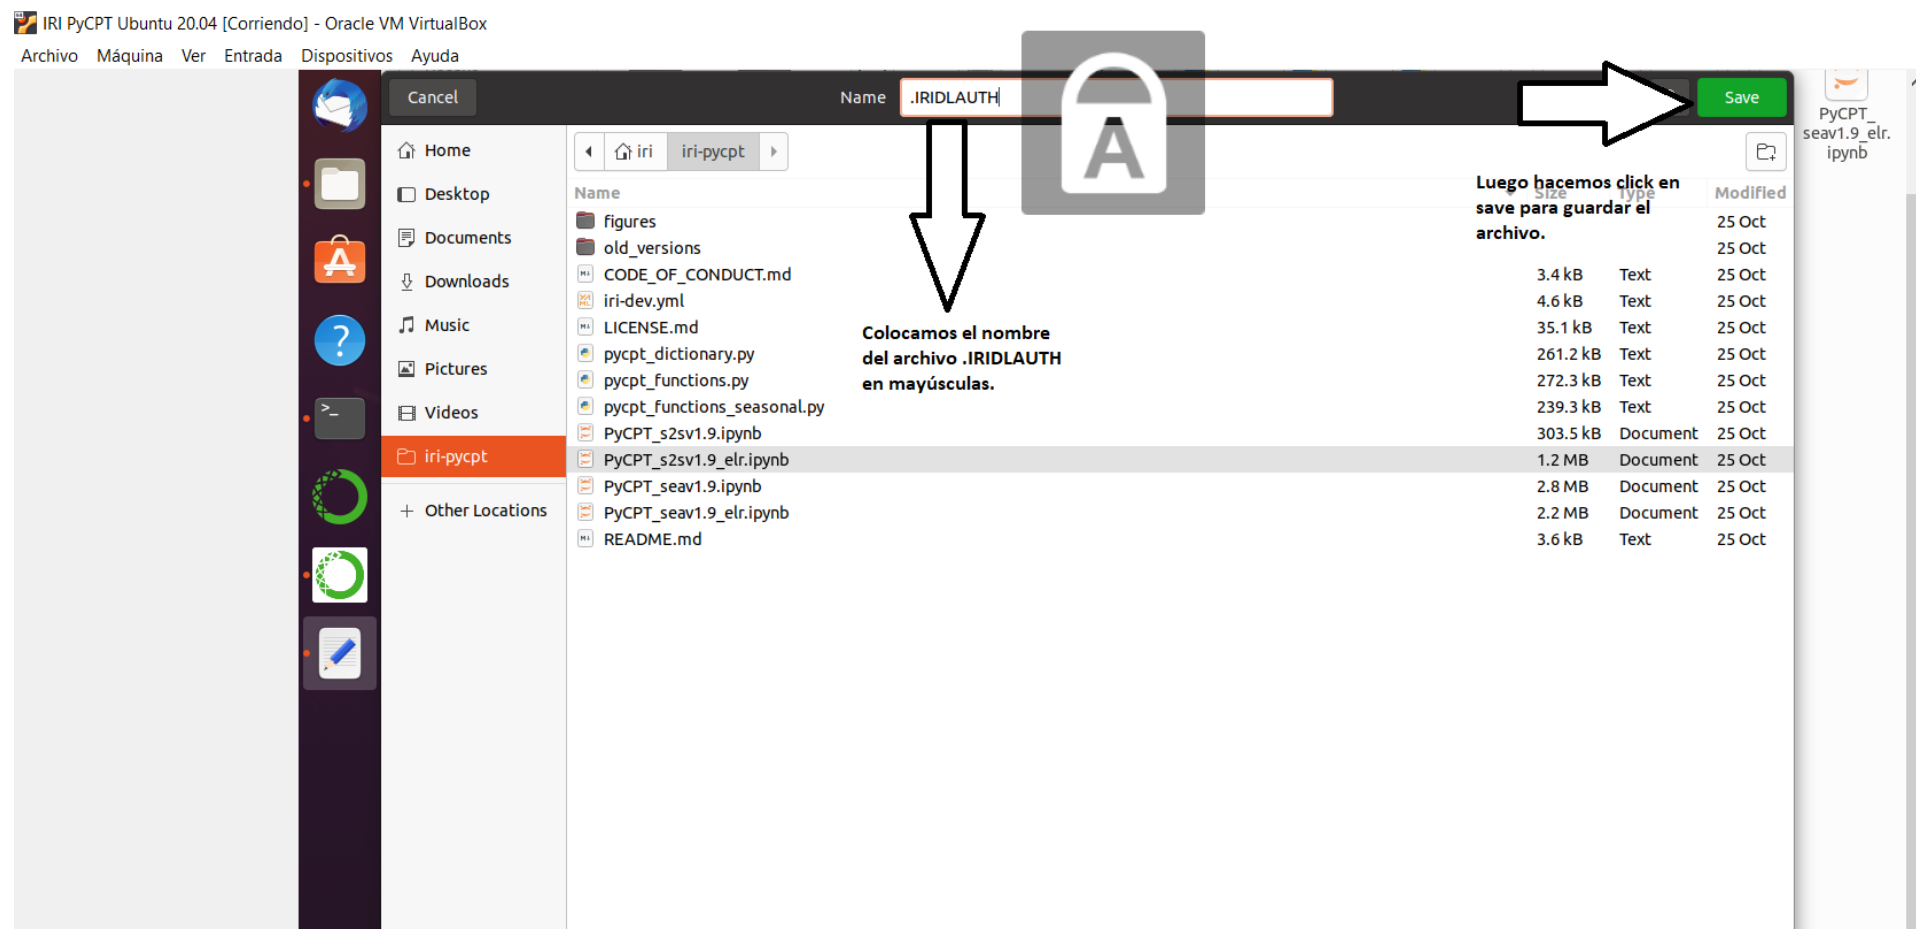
IRI PyCPT Ubuntu 20.04 [Corriendo] - Oracle VM VirtualBox

Archivo Máquina Ver Entrada Dispositivos Ayuda

Cancel Name .IRIDLAUTH Save

PyCPT_seav1.9_elr.ipynb

Home
Desktop
Documents
Downloads
Music
Pictures
Videos
iri-pycpt
+ Other Locations

iri iri-pycpt

Luego hacemos click en save para guardar el archivo.

| Name | Size | Type | Modified |
|---|---|---|---|
| figures | | | 25 Oct |
| old_versions | | | 25 Oct |
| CODE_OF_CONDUCT.md | 3.4 kB | Text | 25 Oct |
| iri-dev.yml | 4.6 kB | Text | 25 Oct |
| LICENSE.md | 35.1 kB | Text | 25 Oct |
| pycpt_dictionary.py | 261.2 kB | Text | 25 Oct |
| pycpt_functions.py | 272.3 kB | Text | 25 Oct |
| pycpt_functions_seasonal.py | 239.3 kB | Text | 25 Oct |
| PyCPT_s2sv1.9.ipynb | 303.5 kB | Document | 25 Oct |
| PyCPT_s2sv1.9_elr.ipynb | 1.2 MB | Document | 25 Oct |
| PyCPT_seav1.9.ipynb | 2.8 MB | Document | 25 Oct |
| PyCPT_seav1.9_elr.ipynb | 2.2 MB | Document | 25 Oct |
| README.md | 3.6 kB | Text | 25 Oct |

Colocamos el nombre del archivo .IRIDLAUTH en mayúsculas.